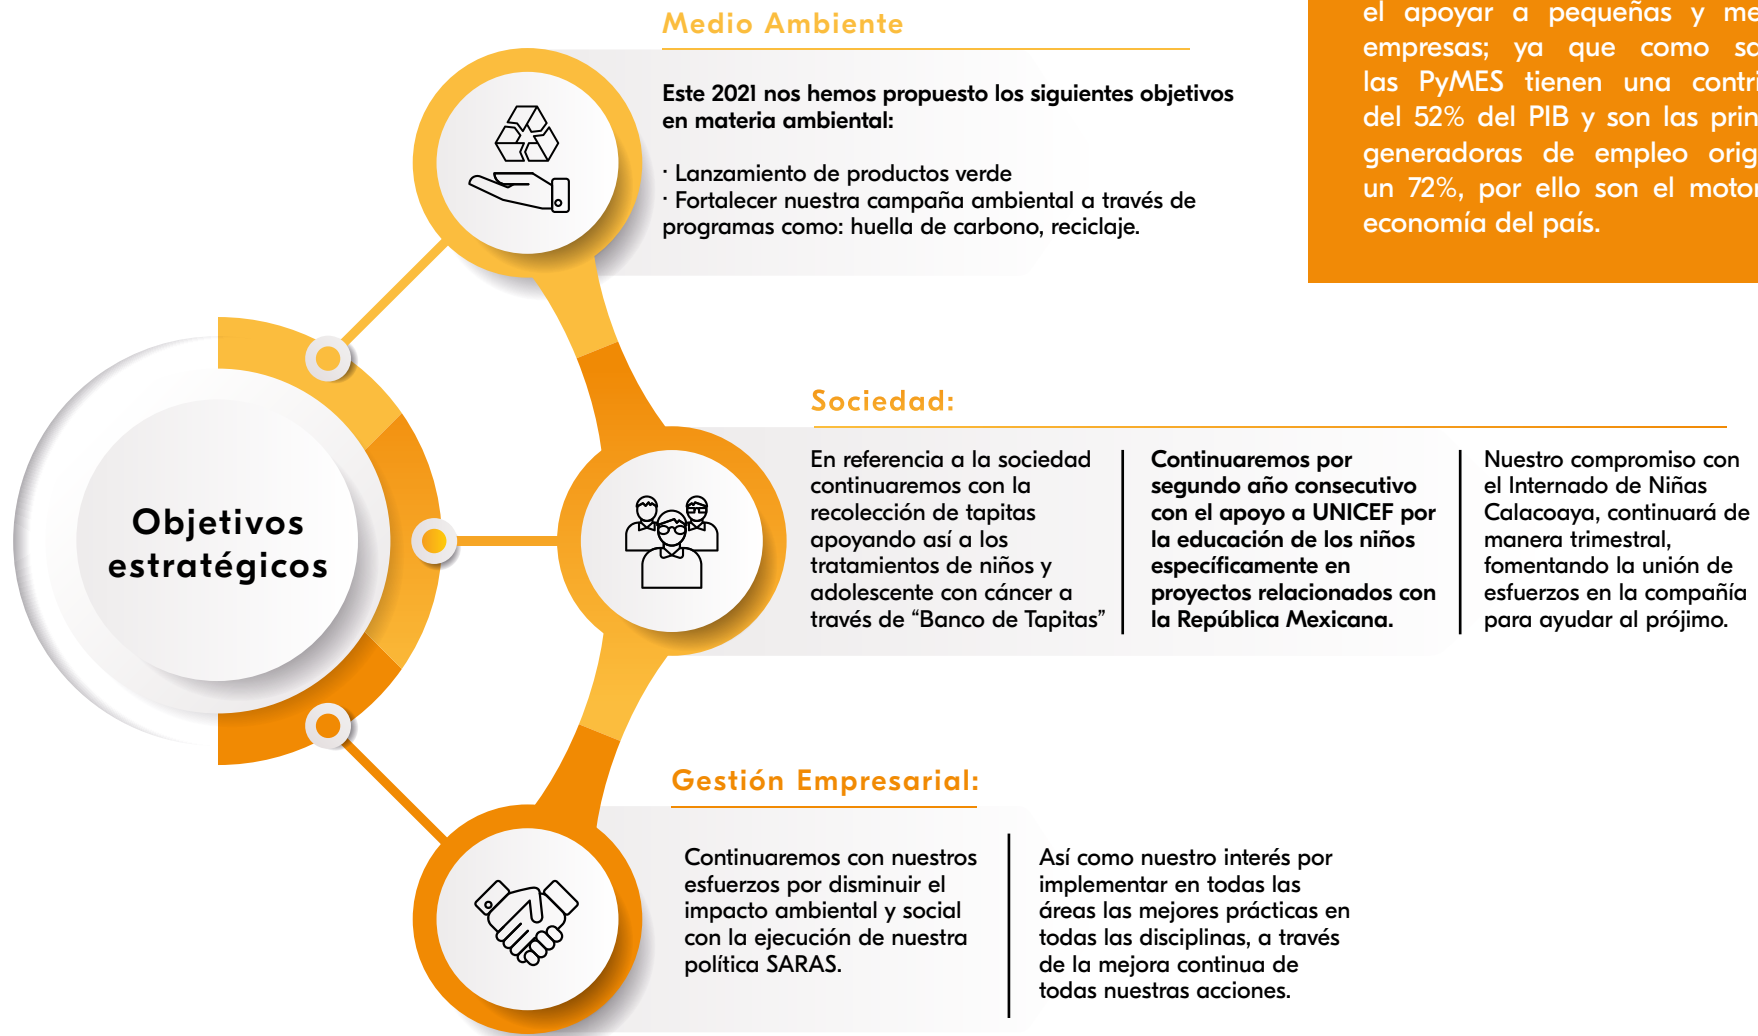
Medio Ambiente

Este 2021 nos hemos propuesto los siguientes objetivos en materia ambiental:

· Lanzamiento de productos verde
· Fortalecer nuestra campaña ambiental a través de programas como: huella de carbono, reciclaje.

el apoyar a pequeñas y me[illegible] empresas; ya que como so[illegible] las PyMES tienen una contri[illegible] del 52% del PIB y son las prin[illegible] generadoras de empleo orig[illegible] un 72%, por ello son el motor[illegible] economía del país.

Objetivos estratégicos

Sociedad:

En referencia a la sociedad continuaremos con la recolección de tapitas apoyando así a los tratamientos de niños y adolescente con cáncer a través de “Banco de Tapitas”

Continuaremos por segundo año consecutivo con el apoyo a UNICEF por la educación de los niños específicamente en proyectos relacionados con la República Mexicana.

Nuestro compromiso con el Internado de Niñas Calacoaya, continuará de manera trimestral, fomentando la unión de esfuerzos en la compañía para ayudar al prójimo.

Gestión Empresarial:

Continuaremos con nuestros esfuerzos por disminuir el impacto ambiental y social con la ejecución de nuestra política SARAS.

Así como nuestro interés por implementar en todas las áreas las mejores prácticas en todas las disciplinas, a través de la mejora continua de todas nuestras acciones.